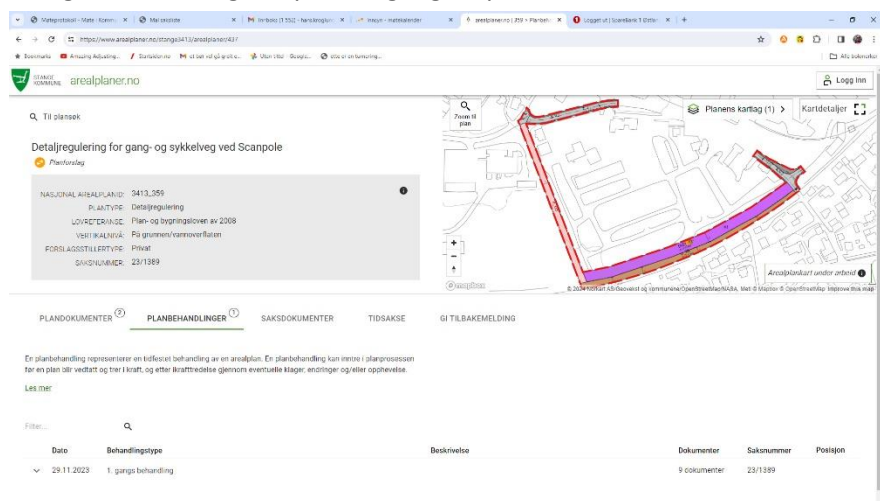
Vårtegnbibliotek - Mate - Komm... | Mal oppgave | Innboks (1 552) - hanskraglan... | Intern - møtekalender | arealplaner.no | 3413 - Planbeh... | Logget ut | Scenebank 1 Østlan... | +

https://www.arealplaner.no/stange3413/arealplaner/437

Bookmarks | Amazing Adjusting... | Startsiden.no | et bok vil gå gratis... | Utan titel - Google... | stto er en forretning... | Alle bokmerker

STANGE KOMMUNE arealplaner.no

Logg inn

Til plansøk

Detaljregulering for gang- og sykkelveg ved Scanpole

Planforslag

| | |
|---|---|
| NASJONAL AREALPLANID: | 3413_359 |
| PLANTYPE: | Detaljregulering |
| LOVREFERANSE: | Plan- og bygningsloven av 2008 |
| VERTIKALNIVÅ: | På grunnen/vannoverflaten |
| FORSLAGSSTILLERTYPE: | Privat |
| SAKSNUMMER: | 23/1389 |

Zoom til plan

Planens kartlag (1) >

Kartdetaljer

Arealplankart under arbeid

© mapbox

© 2024 Norkart AS/Geovekst og kommunene/OpenStreetMap/NASA, Met © Mapbox © OpenStreetMap Improve this map

PLANDOKUMENTER 2 PLANBEHANDLINGER 1 SAKSDOKUMENTER TIDSAKSE GI TILBAKEMELDING

En planbehandling representerer en tidfestet behandling av en arealplan. En planbehandling kan inntre i planprosessen før en plan blir vedtatt og trer i kraft, og etter ikrafttredelse gjennom eventuelle klager, endringer og/eller opphevelse.

Les mer

Filter...

| Dato | Behandlingstype | Beskrivelse | Dokumenter | Saksnummer | Posisjon |
|---|---|---|---|---|---|
| 29.11.2023 | 1. gangs behandling | | 9 dokumenter | 23/1389 | |